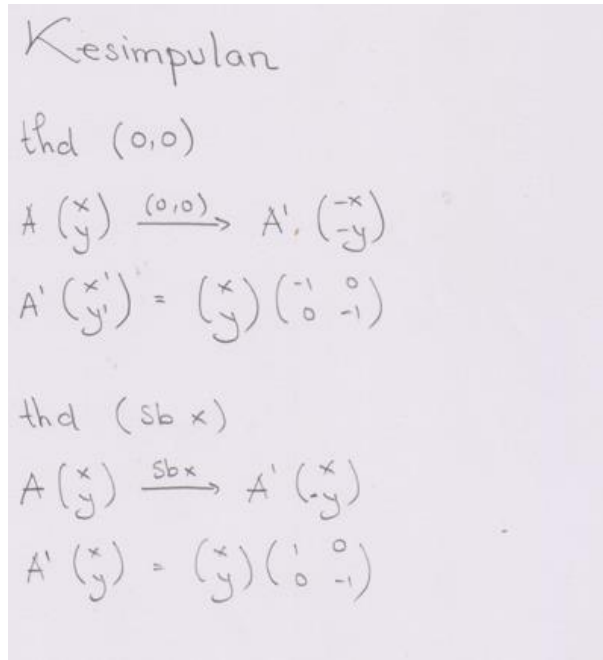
Kesimpulan

thd (0,0)

$A \begin{pmatrix} x \\ y \end{pmatrix} \xrightarrow{(0,0)} A' \begin{pmatrix} -x \\ -y \end{pmatrix}$

$A' \begin{pmatrix} x' \\ y' \end{pmatrix} = \begin{pmatrix} x \\ y \end{pmatrix} \begin{pmatrix} -1 & 0 \\ 0 & -1 \end{pmatrix}$

thd (sb x)

$A \begin{pmatrix} x \\ y \end{pmatrix} \xrightarrow{sb\,x} A' \begin{pmatrix} x \\ -y \end{pmatrix}$

$A' \begin{pmatrix} x \\ y \end{pmatrix} = \begin{pmatrix} x \\ y \end{pmatrix} \begin{pmatrix} 1 & 0 \\ 0 & -1 \end{pmatrix}$